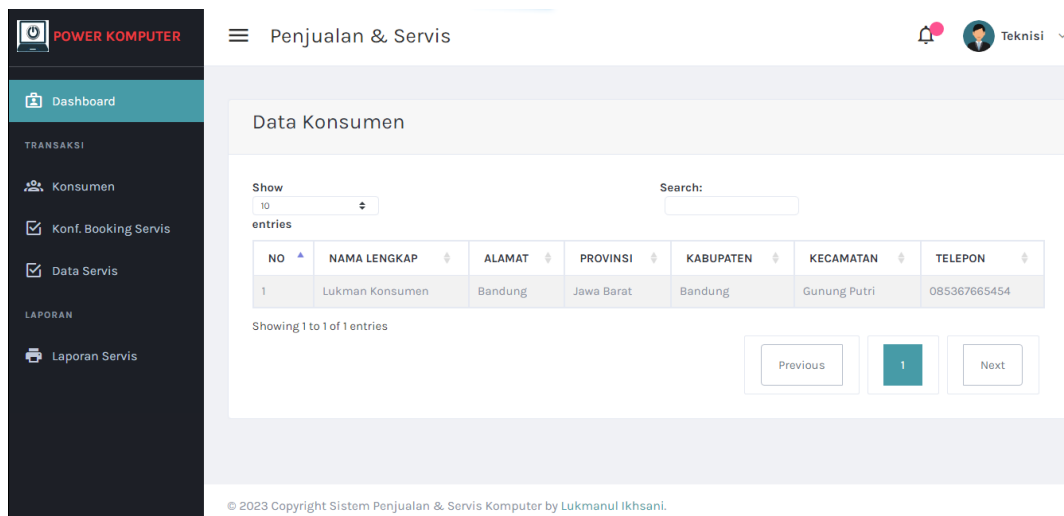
POWER KOMPUTER

Penjualan & Servis

Teknisi

Dashboard

TRANSAKSI

Konsumen

Konf. Booking Servis

Data Servis

LAPORAN

Laporan Servis

Data Konsumen

Show
10
entries

Search:

| NO | NAMA LENGKAP | ALAMAT | PROVINSI | KABUPATEN | KECAMATAN | TELEPON |
|---|---|---|---|---|---|---|
| 1 | Lukman Konsumen | Bandung | Jawa Barat | Bandung | Gunung Putri | 085367665454 |

Showing 1 to 1 of 1 entries

Previous 1 Next

© 2023 Copyright Sistem Penjualan & Servis Komputer by Lukmanul Ikhsani.